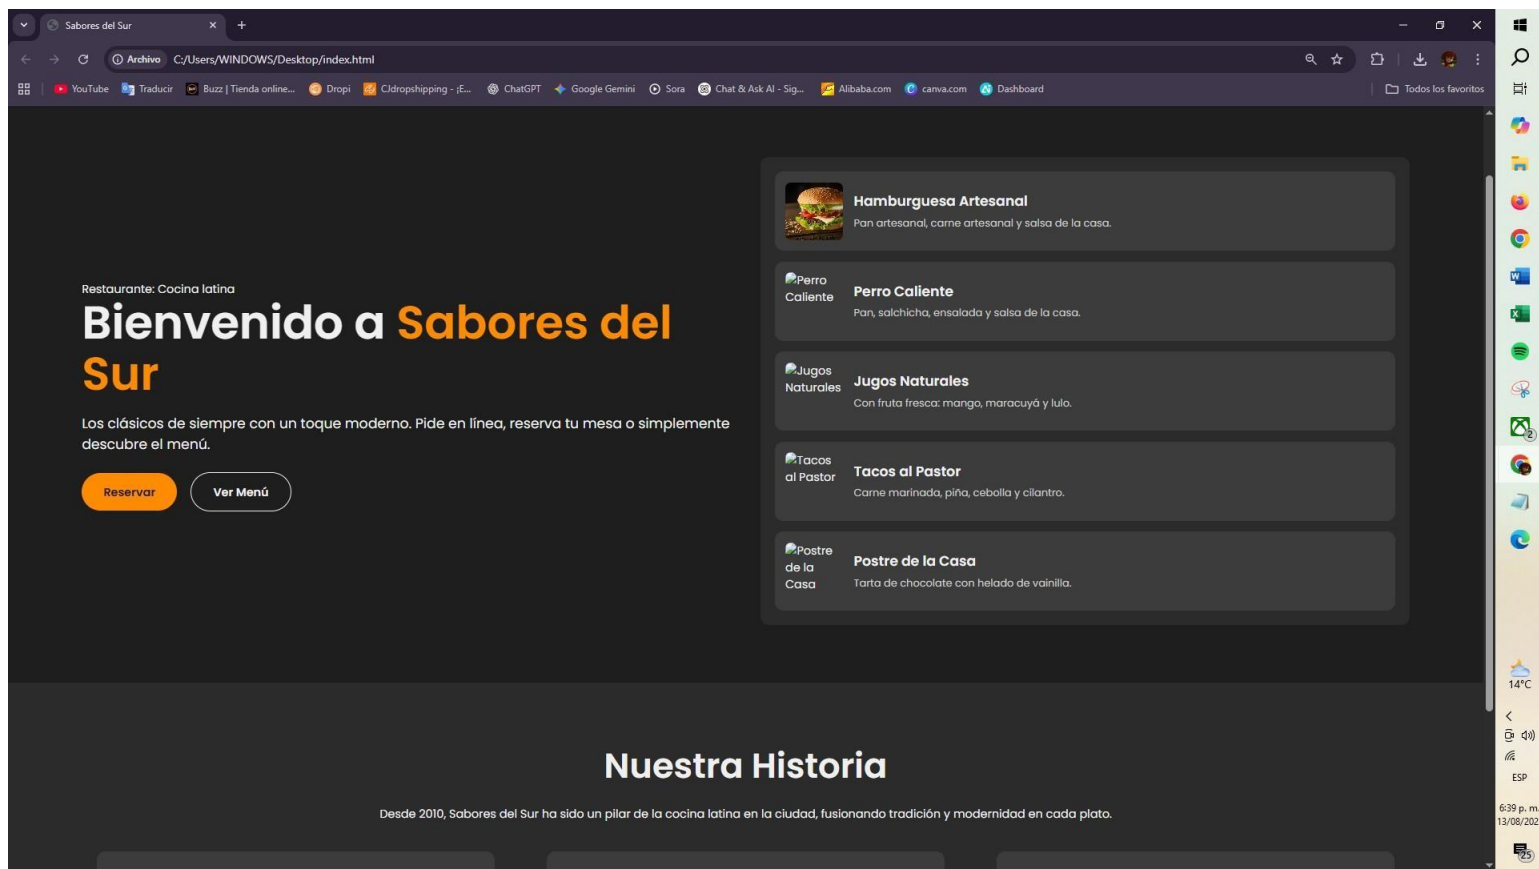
Sabores del Sur

Archivo C:/Users/WINDOWS/Desktop/index.html

YouTube Traducir Buzz | Tienda online... Dropi Cjdropshipping - ¡E... ChatGPT Google Gemini Sora Chat & Ask AI - Sig... Alibaba.com canva.com Dashboard Todos los favoritos

Restaurante: Cocina latina

Bienvenido a Sabores del Sur

Los clásicos de siempre con un toque moderno. Pide en línea, reserva tu mesa o simplemente descubre el menú.

Reservar Ver Menú

Hamburguesa Artesanal
Pan artesanal, carne artesanal y salsa de la casa.

Perro Caliente
Perro Caliente
Pan, salchicha, ensalada y salsa de la casa.

Jugos Naturales
Jugos Naturales
Con fruta fresca: mango, maracuyá y lulo.

Tacos al Pastor
Tacos al Pastor
Carne marinada, piña, cebolla y cilantro.

Postre de la Casa
Postre de la Casa
Tarta de chocolate con helado de vainilla.

Nuestra Historia

Desde 2010, Sabores del Sur ha sido un pilar de la cocina latina en la ciudad, fusionando tradición y modernidad en cada plato.

14°C
ESP
6:39 p. m.
13/08/202
25